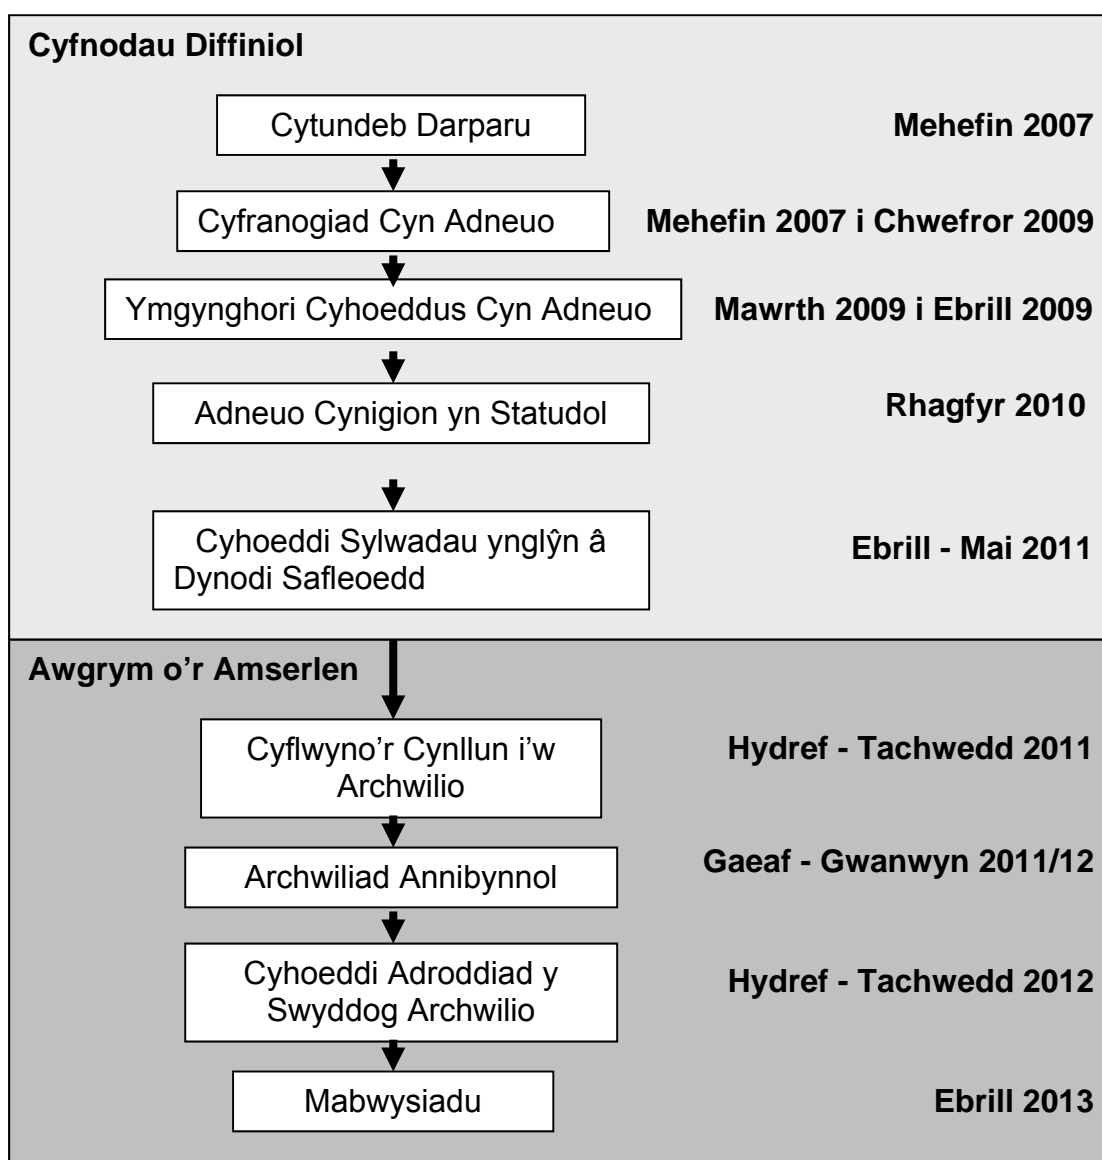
Cyfnodau Diffiniol

Cytundeb Darparu

Mehefin 2007

Cyfranogiad Cyn Adneuo

Mehefin 2007 i Chwefror 2009

Ymgynghori Cyhoeddus Cyn Adneuo

Mawrth 2009 i Ebrill 2009

Adneuo Cynigion yn Statudol

Rhagfyr 2010

Cyhoeddi Sylwadau ynglŷn â Dynodi Safleoedd

Ebrill - Mai 2011

Awgrym o'r Amserlen

Cyflwyno'r Cynllun i'w Archwilio

Hydref - Tachwedd 2011

Archwiliad Annibynnol

Gaeaf - Gwanwyn 2011/12

Cyhoeddi Adroddiad y Swyddog Archwilio

Hydref - Tachwedd 2012

Mabwysiadu

Ebrill 2013